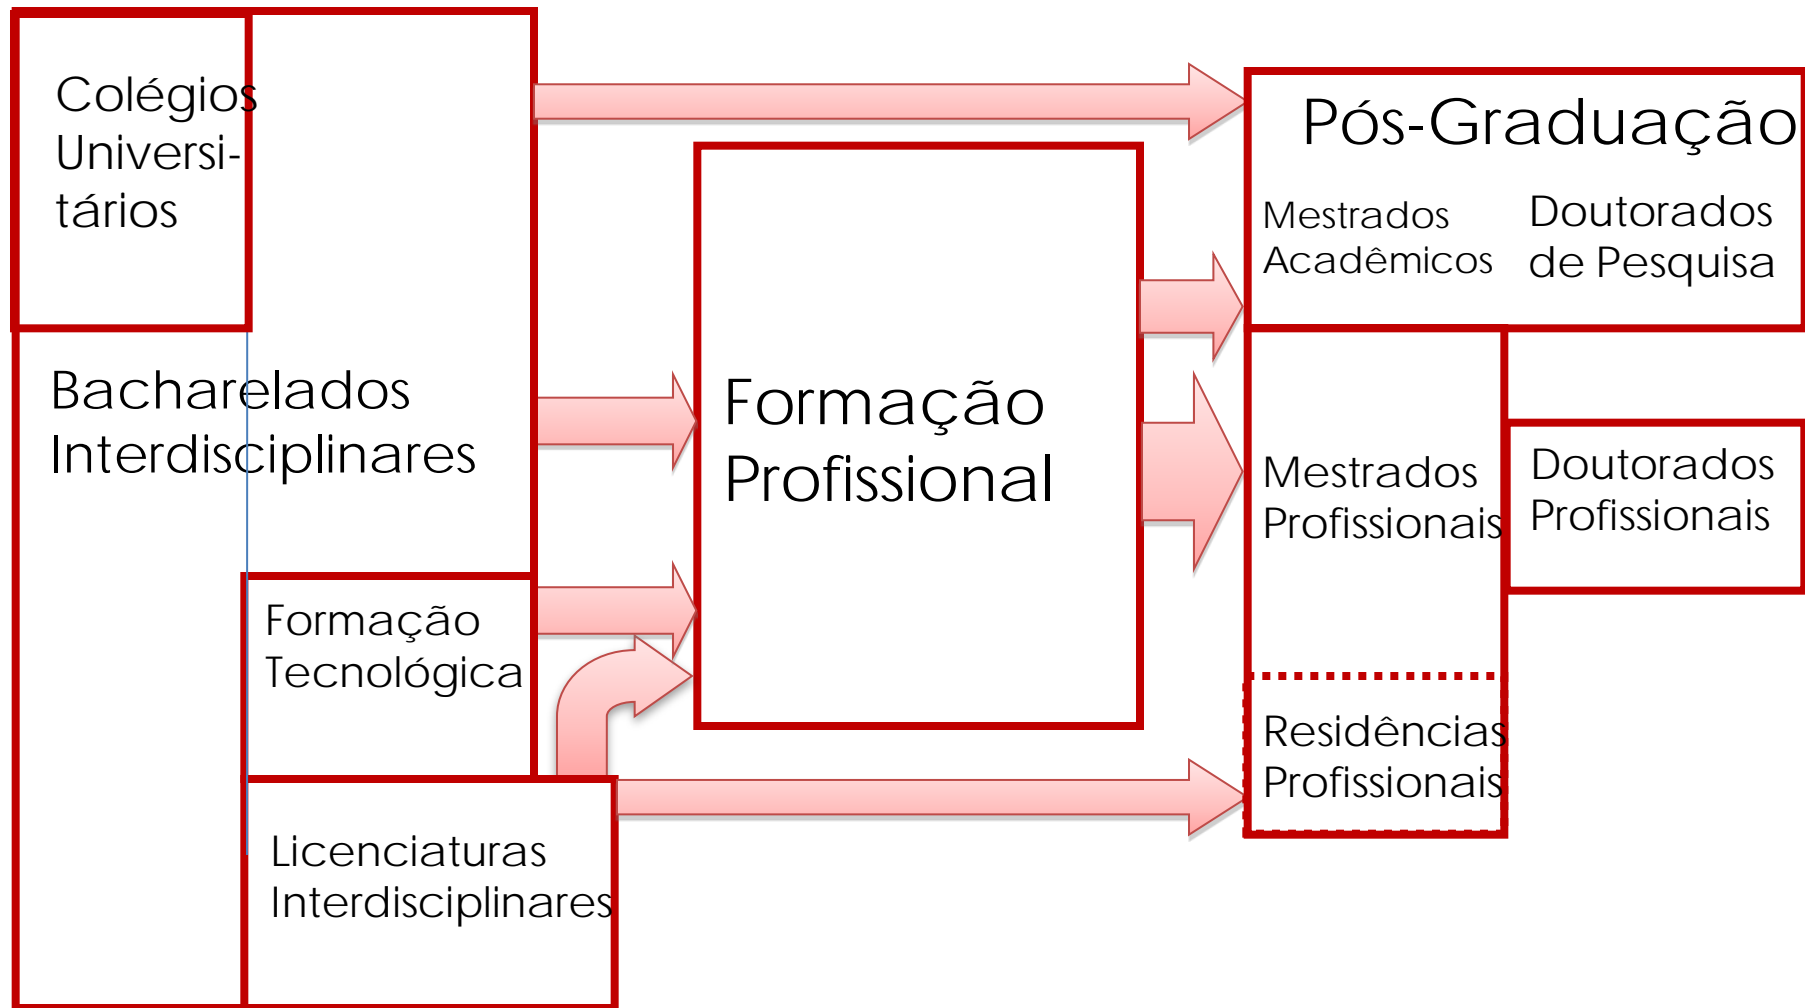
Colégios Universitários

Bacharelados Interdisciplinares

Formação Tecnológica

Licenciaturas Interdisciplinares

Formação Profissional

Pós-Graduação

Mestrados Acadêmicos

Doutorados de Pesquisa

Mestrados Profissionais

Doutorados Profissionais

Residências Profissionais